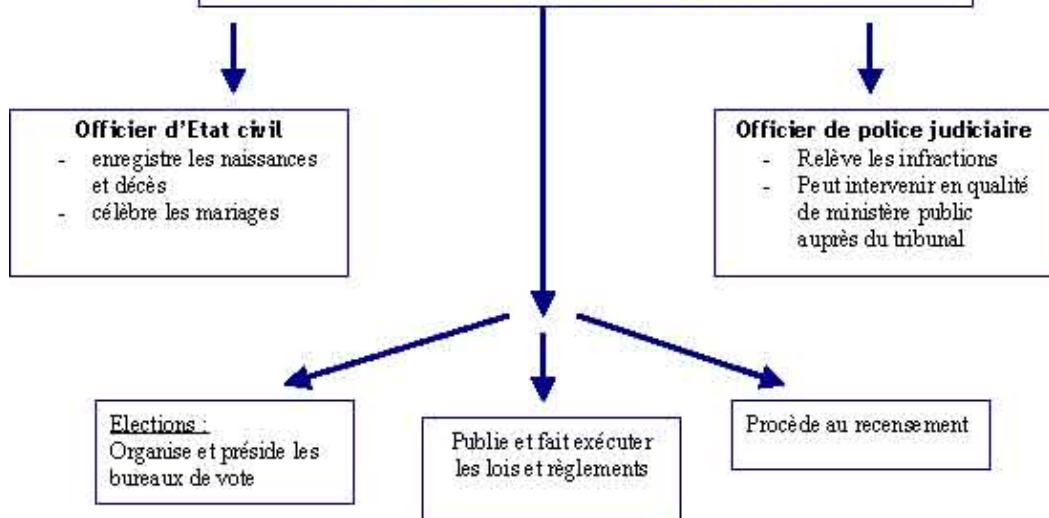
**Officier d'Etat civil**
- enregistre les naissances et décès
- célèbre les mariages

**Officier de police judiciaire**
- Relève les infractions
- Peut intervenir en qualité de ministère public auprès du tribunal

Elections :
Organise et préside les bureaux de vote

Publie et fait exécuter les lois et règlements

Procède au recensement